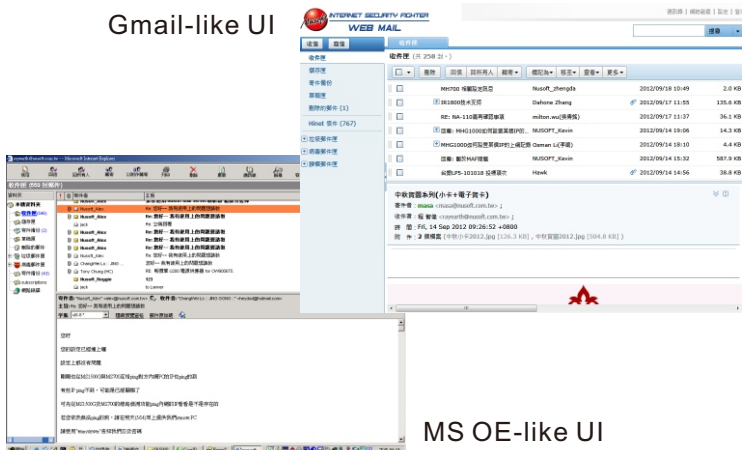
Gmail-like UI

INTERNET SECURITY FIGHTER
WEB MAIL

收件匣 (共 258 封 - )

收件匣
寄件匣
垃圾郵件
草稿匣
刪除的郵件 (1)
Hinet 收件 (767)
從從郵件匣
網路郵件匣
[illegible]

刪除 回覆 回覆所有人 轉寄 標記為 移至 查看 更多

| | | | | |
|---|---|---|---|---|
| MH700 報價和流程 | Nusoft_zhengda | 2012/09/18 10:49 | 2.0 KB |
| IR1800技術支援 | Dahone Zhang | 2012/09/17 11:55 | 135.6 KB |
| RE: RA-110重用運既事項 | milton.wu(技術版) | 2012/09/17 11:37 | 36.1 KB |
| 回覆: MHG1000如何... | NUSOFT_Kevin | 2012/09/14 19:06 | 14.3 KB |
| MHG1000如何... | Osman Li(手機) | 2012/09/14 18:10 | 4.4 KB |
| 回覆: 關於MAF規範 | NUSOFT_Kevin | 2012/09/14 15:32 | 587.9 KB |
| 如果LPS-101018 設置說明 | Hawk | 2012/09/14 14:56 | 38.8 KB |

中秋賀圖系列(小卡+電子賀卡)
寄件者: masa <masa@nusoft.com.tw>
收件者: 報 著 潘 <rayearth@nusoft.com.tw>
日 期: Fri, 14 Sep 2012 09:26:52 +0800
附 件: 2 個檔案 (中秋小卡2012.jpg [126.3 KB], 中秋賀圖2012.jpg [504.8 KB])

MS OE-like UI